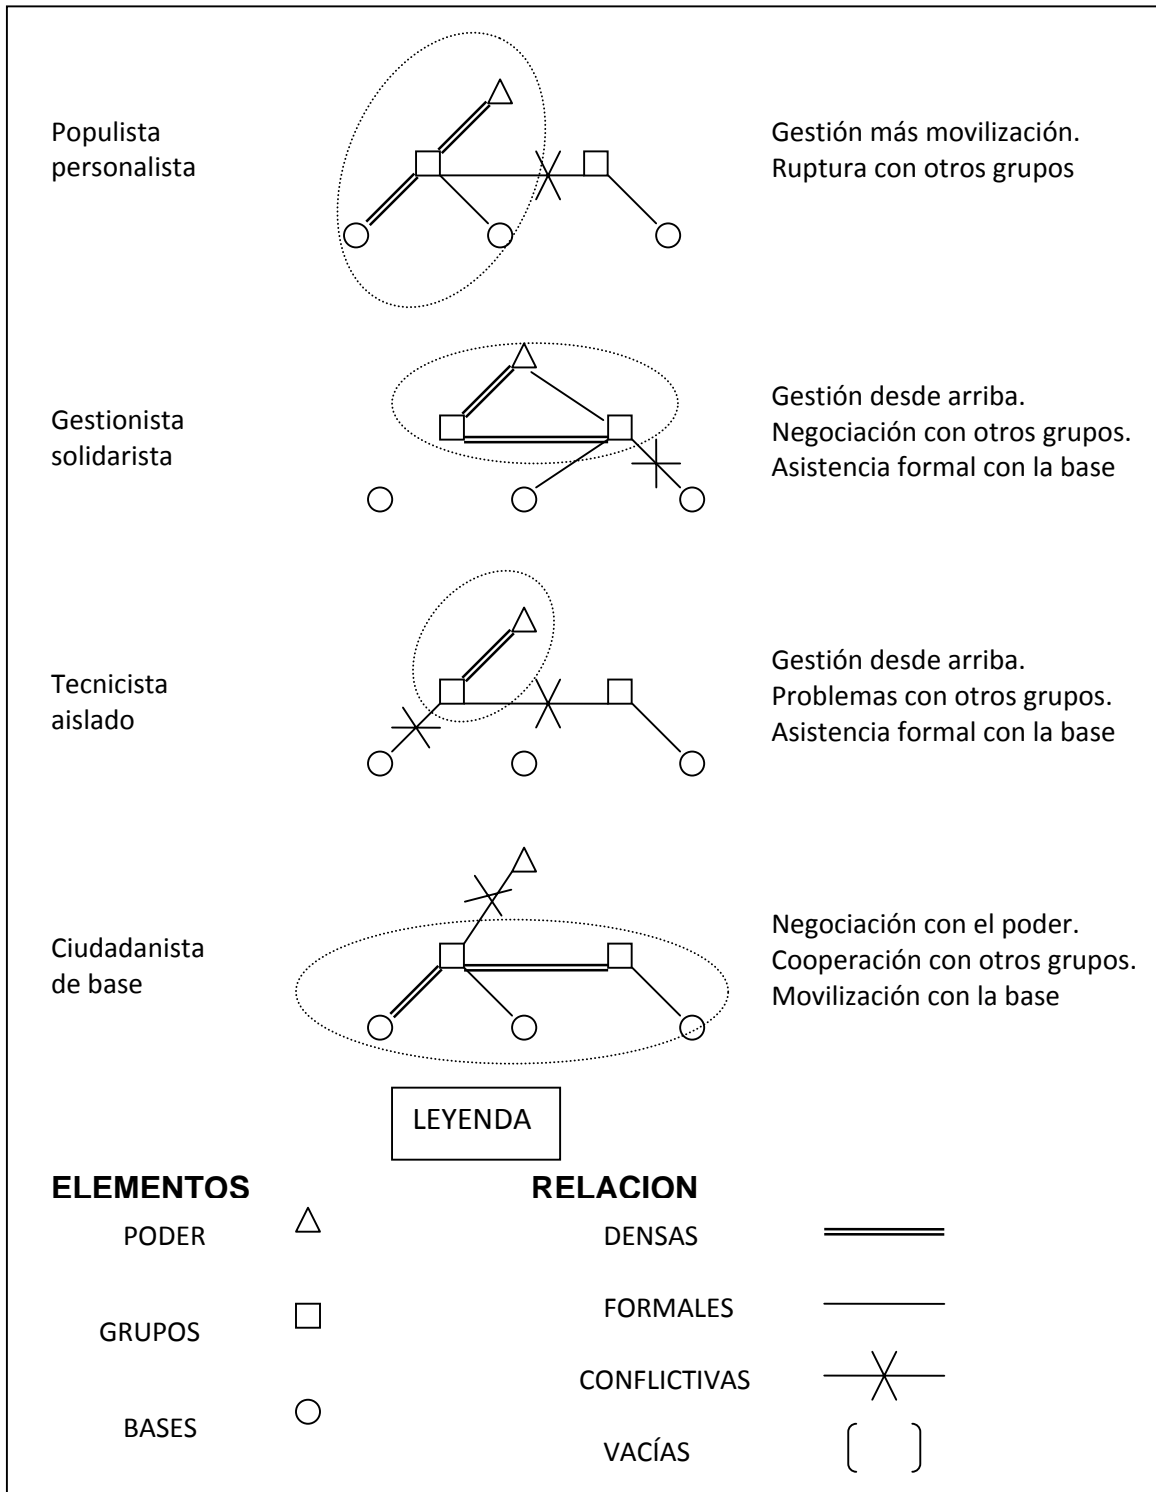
Populista personalista

Gestión más movilización.
Ruptura con otros grupos

Gestionista solidarista

Gestión desde arriba.
Negociación con otros grupos.
Asistencia formal con la base

Tecnicista aislado

Gestión desde arriba.
Problemas con otros grupos.
Asistencia formal con la base

Ciudadanista de base

Negociación con el poder.
Cooperación con otros grupos.
Movilización con la base

LEYENDA

ELEMENTOS

PODER

GRUPOS

BASES

RELACION

DENSAS

FORMALES

CONFLICTIVAS

VACÍAS